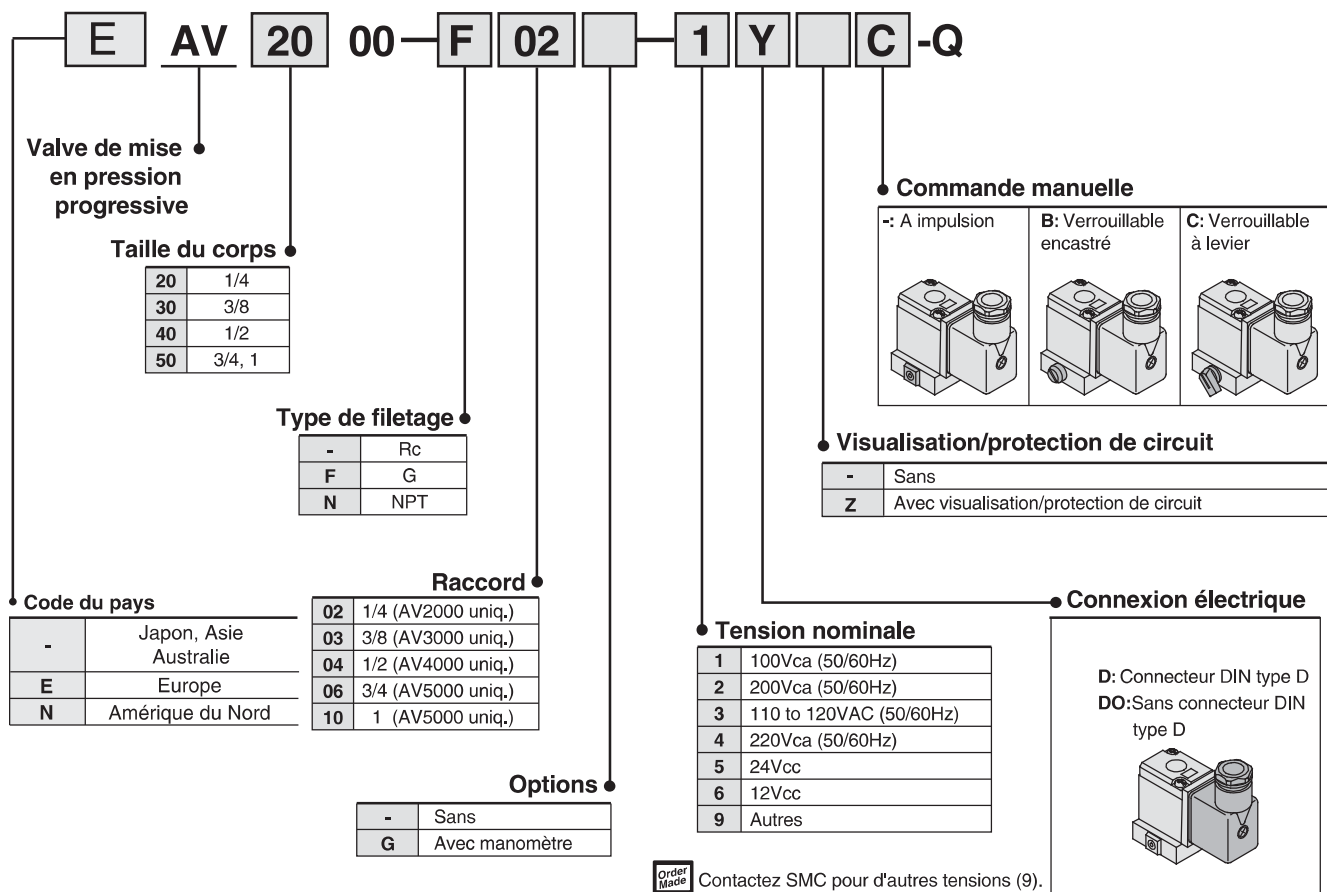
E AV 20 00 – F 02 – 1 Y C -Q

Valve de mise en pression progressive

Taille du corps

| 20 | 1/4 |
|---|---|
| 30 | 3/8 |
| 40 | 1/2 |
| 50 | 3/4, 1 |

Type de filetage

| - | Rc |
|---|---|
| F | G |
| N | NPT |

Code du pays

| - | Japon, Asie Australie |
|---|---|
| E | Europe |
| N | Amérique du Nord |

Raccord

| 02 | 1/4 (AV2000 uniq.) |
|---|---|
| 03 | 3/8 (AV3000 uniq.) |
| 04 | 1/2 (AV4000 uniq.) |
| 06 | 3/4 (AV5000 uniq.) |
| 10 | 1 (AV5000 uniq.) |

Options

| - | Sans |
|---|---|
| G | Avec manomètre |

Commande manuelle

| -: A impulsion | B: Verrouillable encastré | C: Verrouillable à levier |
|---|---|---|

Visualisation/protection de circuit

| - | Sans |
|---|---|
| Z | Avec visualisation/protection de circuit |

Connexion électrique

D: Connecteur DIN type D
DO:Sans connecteur DIN type D

Tension nominale

| 1 | 100Vca (50/60Hz) |
|---|---|
| 2 | 200Vca (50/60Hz) |
| 3 | 110 to 120VAC (50/60Hz) |
| 4 | 220Vca (50/60Hz) |
| 5 | 24Vcc |
| 6 | 12Vcc |
| 9 | Autres |

Order Made Contactez SMC pour d'autres tensions (9).